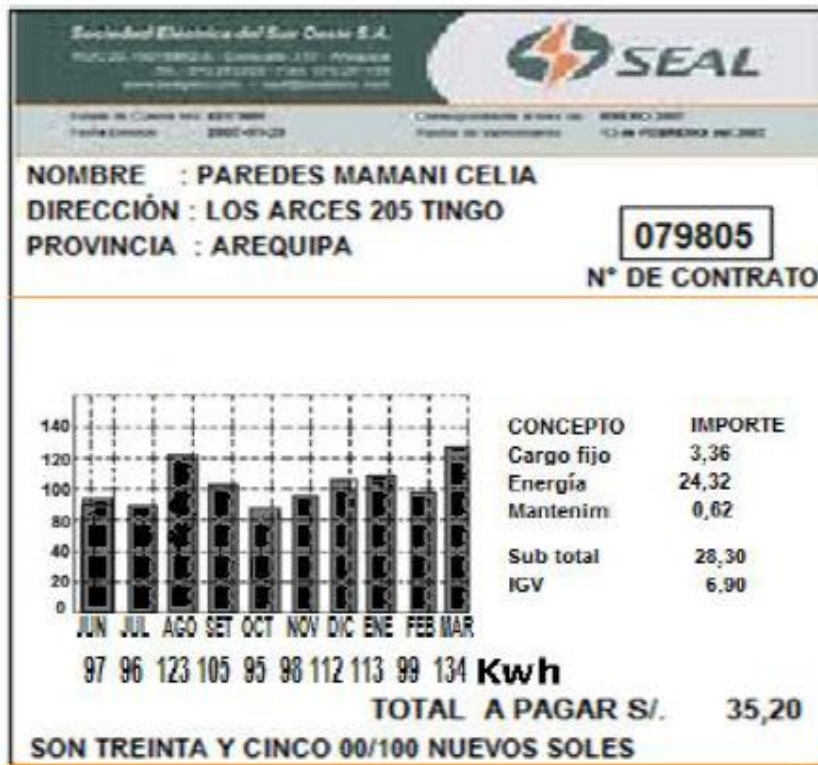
Sociedad Eléctrica del Sur Oeste S.A.
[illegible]
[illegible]
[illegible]

SEAL

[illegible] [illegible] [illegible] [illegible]
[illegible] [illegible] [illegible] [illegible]

NOMBRE : PAREDES MAMANI CELIA
DIRECCIÓN : LOS ARCES 205 TINGO
PROVINCIA : AREQUIPA

079805
N° DE CONTRATO

140
120
100
80
60
40
20
0

JUN JUL AGO SET OCT NOV DIC ENE FEB MAR

97 96 123 105 95 98 112 113 99 134 Kwh

| CONCEPTO | IMPORTE |
|---|---|
| Cargo fijo | 3,36 |
| Energía | 24,32 |
| Mantenim | 0,62 |
| Sub total | 28,30 |
| IGV | 6,90 |

TOTAL A PAGAR S/. 35,20

SON TREINTA Y CINCO 00/100 NUEVOS SOLES